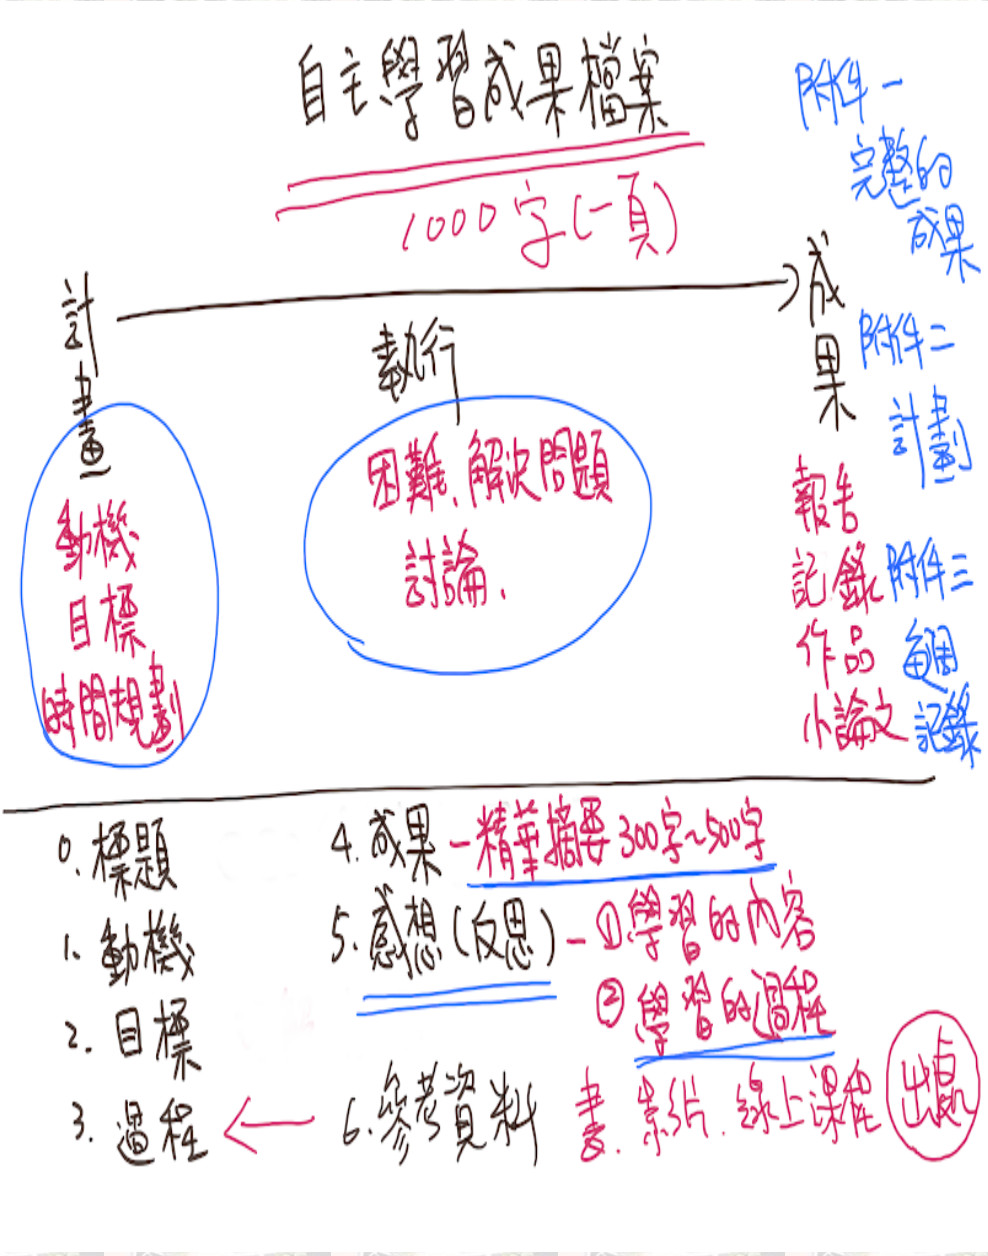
自主學習成果檔案

1000字(一頁)

附件一
完整的成果

計畫
動機
目標
時間規劃

執行
困難、解決問題
討論.

成果
附件二
計劃
報告
記錄
作品
小論文
附件三
個
記錄

0. 標題
1. 動機
2. 目標
3. 過程

4. 成果 — 精華摘要 300字~500字
5. 感想(反思) — ①學習的內容
②學習的過程
6. 參考資料 書. 影片. 線上課程 出處